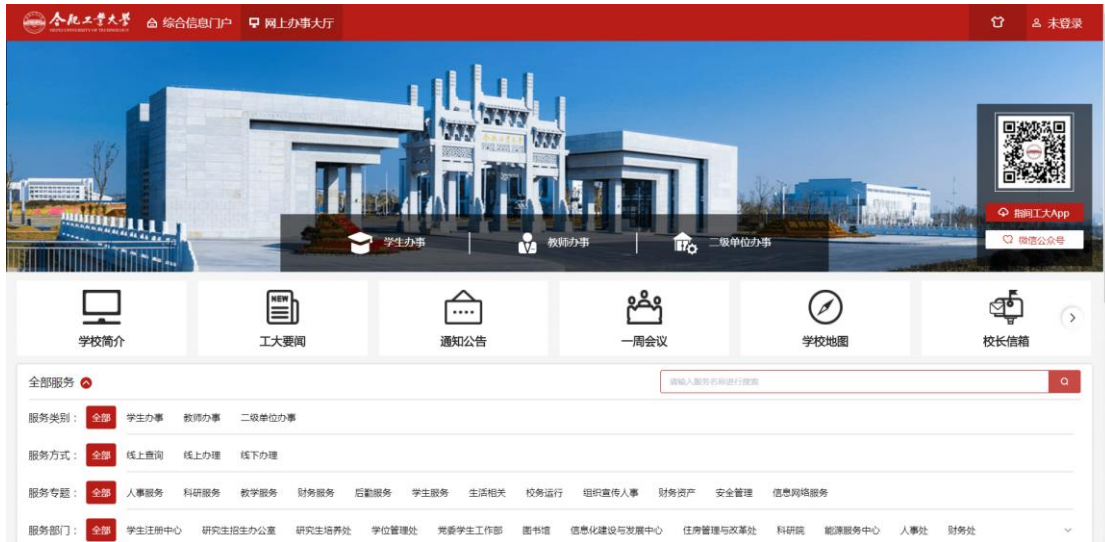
合肥工业大学 HEFEI UNIVERSITY OF TECHNOLOGY 综合信息门户 网上办事大厅 未登录

学生办事 教师办事 二级单位办事

指间工大App
微信公众号

学校简介 工大要闻 通知公告 一周会议 学校地图 校长信箱

全部服务

请输入服务名称进行搜索

服务类别： 全部 学生办事 教师办事 二级单位办事

服务方式： 全部 线上查询 线上办理 线下办理

服务专题： 全部 人事服务 科研服务 教学服务 财务服务 后勤服务 学生服务 生活相关 校务运行 组织宣传人事 财务资产 安全管理 信息网络服务

服务部门： 全部 学生注册中心 研究生招生办公室 研究生培养处 学位管理处 党委学生工作部 图书馆 信息化建设与发展中心 住房管理与改革处 科研院 能源服务中心 人事处 财务处